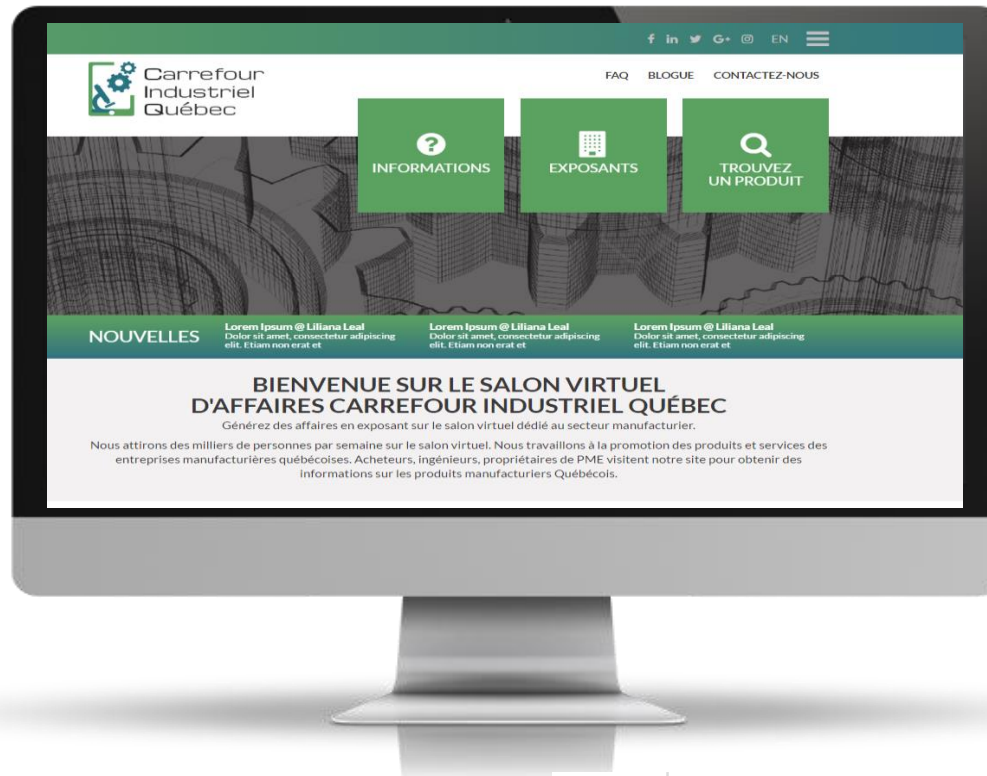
EN

Carrefour Industriel Québec

FAQ BLOGUE CONTACTEZ-NOUS

INFORMATIONS

EXPOSANTS

TROUVEZ UN PRODUIT

NOUVELLES

Lorem Ipsum @ Liliana Leal
Dolor sit amet, consectetur adipiscing elit. Etiam non erat et

Lorem Ipsum @ Liliana Leal
Dolor sit amet, consectetur adipiscing elit. Etiam non erat et

Lorem Ipsum @ Liliana Leal
Dolor sit amet, consectetur adipiscing elit. Etiam non erat et

BIENVENUE SUR LE SALON VIRTUEL D'AFFAIRES CARREFOUR INDUSTRIEL QUÉBEC

Générez des affaires en exposant sur le salon virtuel dédié au secteur manufacturier.

Nous attirons des milliers de personnes par semaine sur le salon virtuel. Nous travaillons à la promotion des produits et services des entreprises manufacturières québécoises. Acheteurs, ingénieurs, propriétaires de PME visitent notre site pour obtenir des informations sur les produits manufacturiers Québécois.